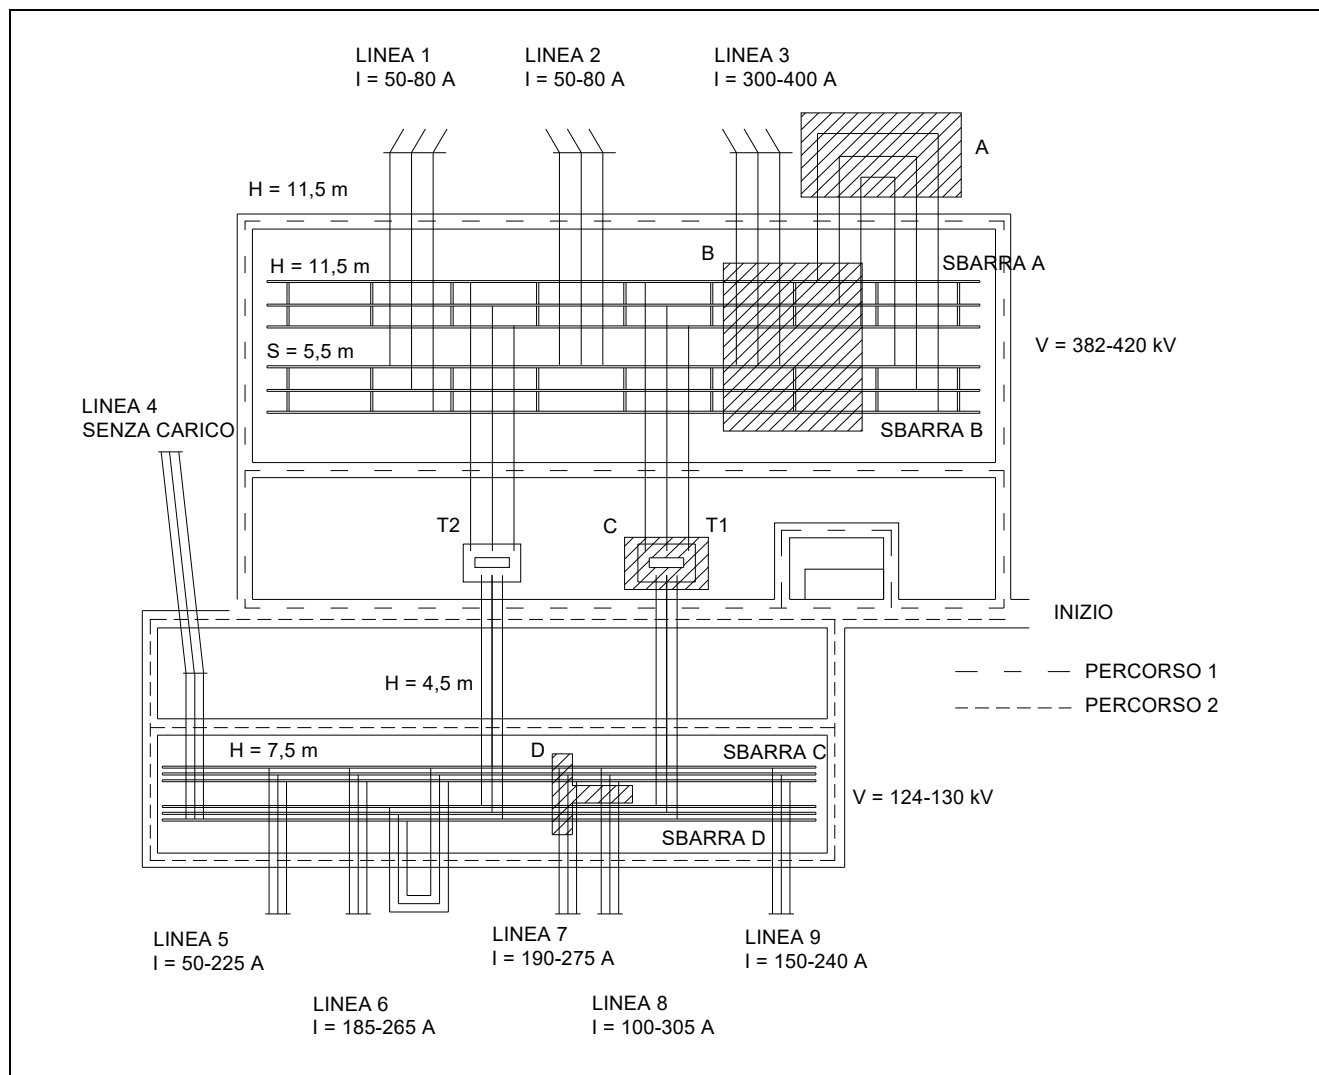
LINEA 1
I = 50-80 A

LINEA 2
I = 50-80 A

LINEA 3
I = 300-400 A

A

H = 11,5 m

B

SBARRA A

H = 11,5 m

V = 382-420 kV

S = 5,5 m

LINEA 4
SENZA CARICO

SBARRA B

T2

C

T1

INIZIO

— — — PERCORSO 1

– – – – – – PERCORSO 2

H = 4,5 m

H = 7,5 m

D

SBARRA C

V = 124-130 kV

SBARRA D

LINEA 5
I = 50-225 A

LINEA 7
I = 190-275 A

LINEA 9
I = 150-240 A

LINEA 6
I = 185-265 A

LINEA 8
I = 100-305 A